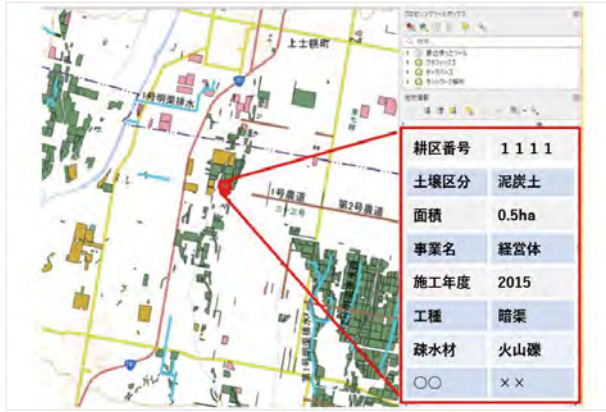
上士幌町

1号明渠排水

1号農道

第2号農道

プロセッシングツールボックス

| 耕区番号 | １１１１ |
|---|---|
| 土壌区分 | 泥炭土 |
| 面積 | 0.5ha |
| 事業名 | 経営体 |
| 施工年度 | 2015 |
| 工種 | 暗渠 |
| 疎水材 | 火山礫 |
| ○○ | ×× |